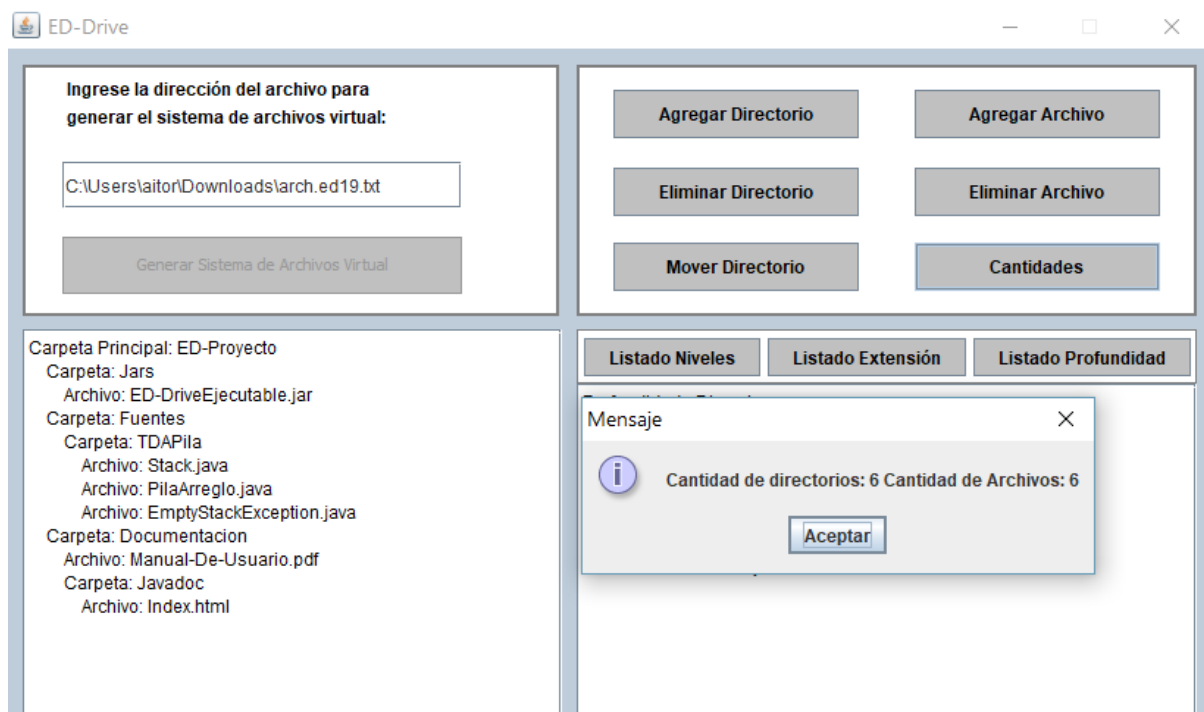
ED-Drive

Ingrese la dirección del archivo para generar el sistema de archivos virtual:

C:\Users\aitor\Downloads\arch.ed19.txt

Generar Sistema de Archivos Virtual

Agregar Directorio

Agregar Archivo

Eliminar Directorio

Eliminar Archivo

Mover Directorio

Cantidades

Carpeta Principal: ED-Proyecto
Carpeta: Jars
Archivo: ED-DriveEjecutable.jar
Carpeta: Fuentes
Carpeta: TDAPila
Archivo: Stack.java
Archivo: PilaArreglo.java
Archivo: EmptyStackException.java
Carpeta: Documentacion
Archivo: Manual-De-Usuario.pdf
Carpeta: Javadoc
Archivo: Index.html

Listado Niveles

Listado Extensión

Listado Profundidad

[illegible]

Mensaje

Cantidad de directorios: 6 Cantidad de Archivos: 6

Aceptar